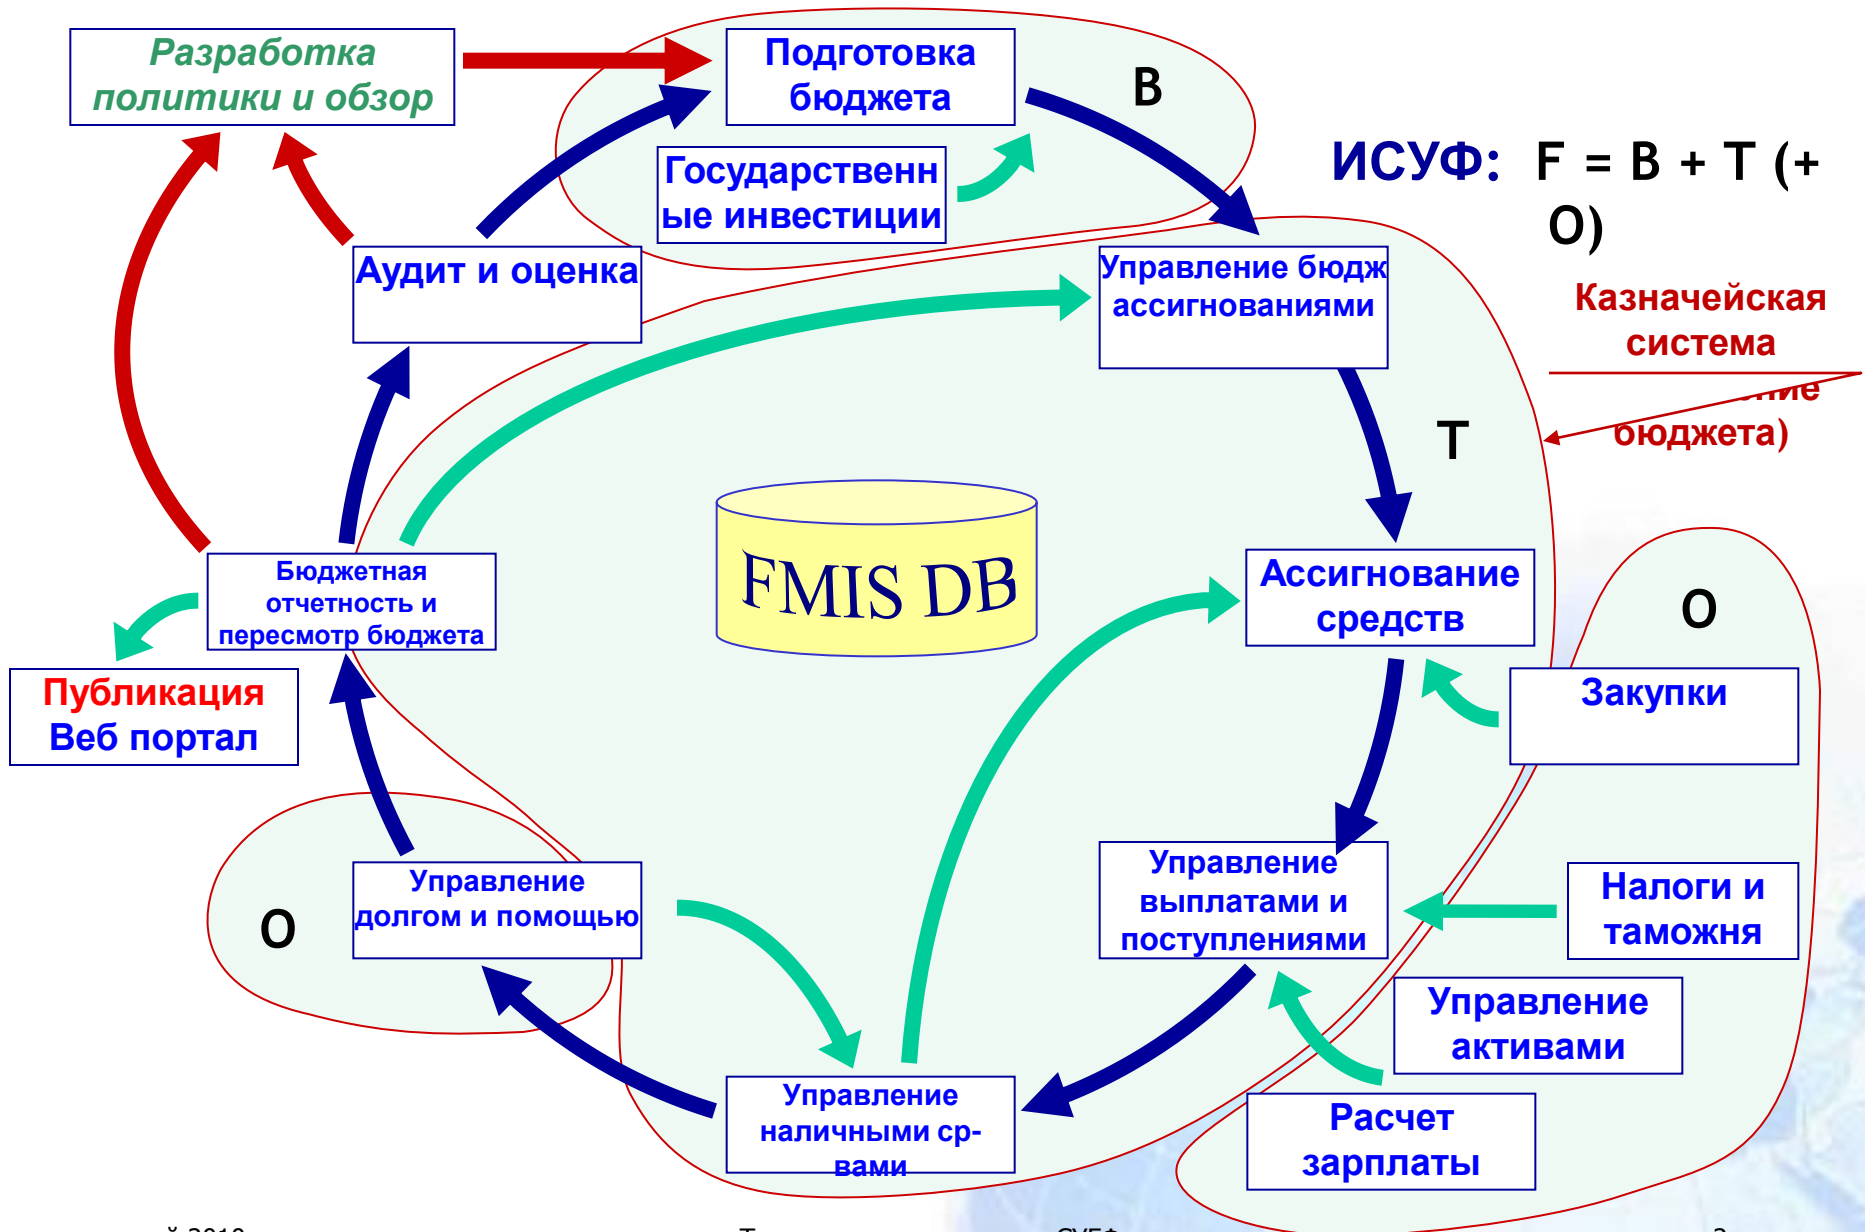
Разработка политики и обзор

Подготовка бюджета

B

Государственные инвестиции

ИСУФ: F = B + T (+ O)

Аудит и оценка

Управление бюдж ассигнованиями

Казначейская система

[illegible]ние бюджета)

T

FMIS DB

Бюджетная отчетность и пересмотр бюджета

Ассигнование средств

O

Публикация Веб портал

Закупки

O

Управление долгом и помощью

Управление выплатами и поступлениями

Налоги и таможня

Управление активами

Управление наличными ср-вами

Расчет зарплаты

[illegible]